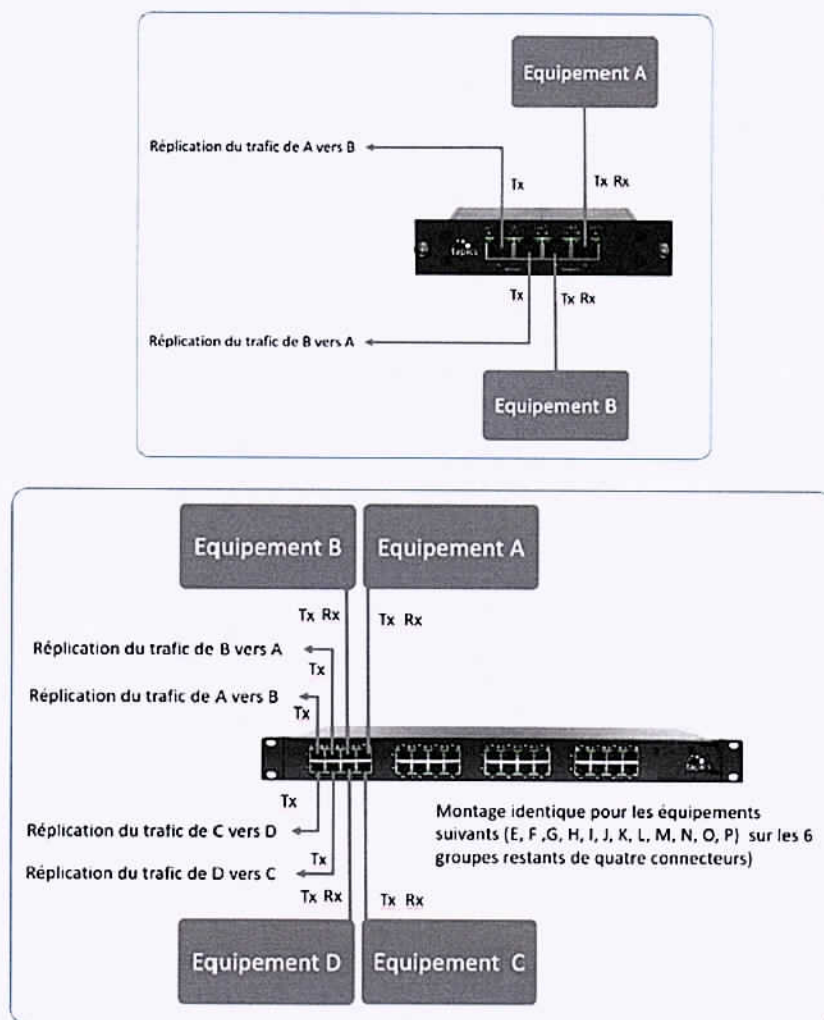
Equipement A

Réplication du trafic de A vers B

Tx

Tx Rx

Tx

Tx Rx

Réplication du trafic de B vers A

Equipement B

Equipement B

Equipement A

Tx Rx

Tx Rx

Réplication du trafic de B vers A

Tx

Réplication du trafic de A vers B

Tx

Tx

Réplication du trafic de C vers D

Montage identique pour les équipements suivants (E, F ,G, H, I, J, K, L, M, N, O, P) sur les 6 groupes restants de quatre connecteurs)

Tx

Réplication du trafic de D vers C

Tx Rx

Tx Rx

Equipement D

Equipement C